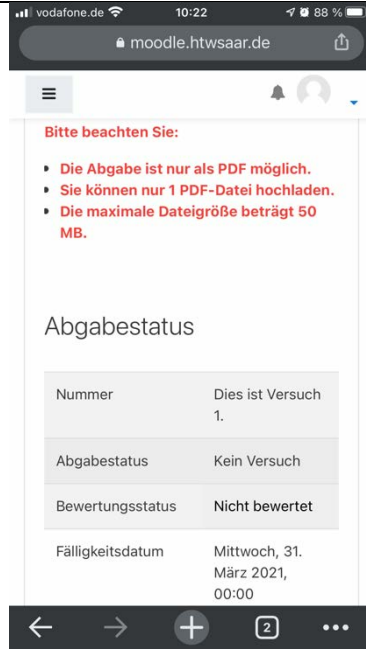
vodafone.de 10:22 88 %

moodle.htwsaar.de

Bitte beachten Sie:

- Die Abgabe ist nur als PDF möglich.
- Sie können nur 1 PDF-Datei hochladen.
- Die maximale Dateigröße beträgt 50 MB.

Abgabestatus

| | |
|---|---|
| Nummer | Dies ist Versuch 1. |
| Abgabestatus | Kein Versuch |
| Bewertungsstatus | Nicht bewertet |
| Fälligkeitsdatum | Mittwoch, 31. März 2021, 00:00 |

2